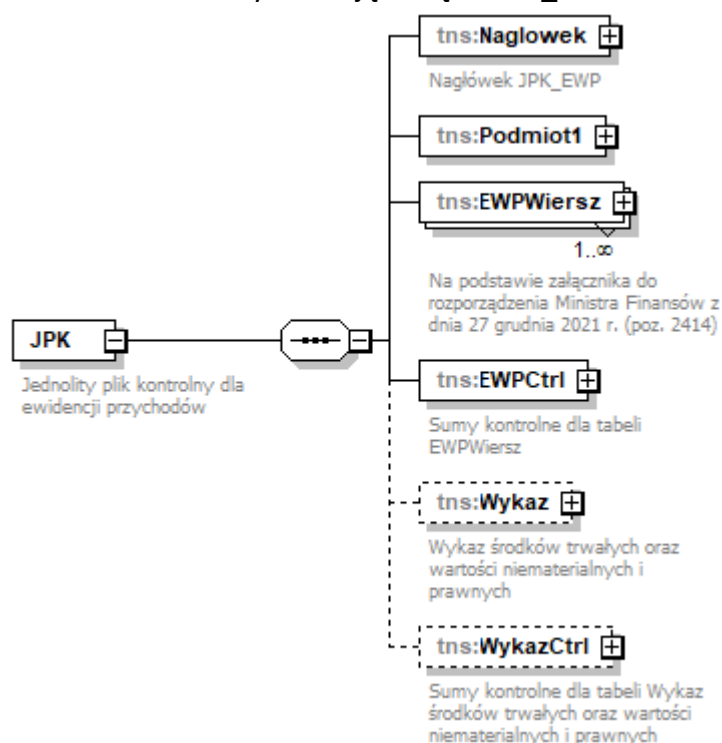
JPK

Jednolity plik kontrolny dla ewidencji przychodów

tns:Naglowek

Nagłówek JPK_EWP

tns:Podmiot1

tns:EWPWiersz

1..∞

Na podstawie załącznika do rozporządzenia Ministra Finansów z dnia 27 grudnia 2021 r. (poz. 2414)

tns:EWPCtrl

Sumy kontrolne dla tabeli EWPWiersz

tns:Wykaz

Wykaz środków trwałych oraz wartości niematerialnych i prawnych

tns:WykazCtrl

Sumy kontrolne dla tabeli Wykaz środków trwałych oraz wartości niematerialnych i prawnych